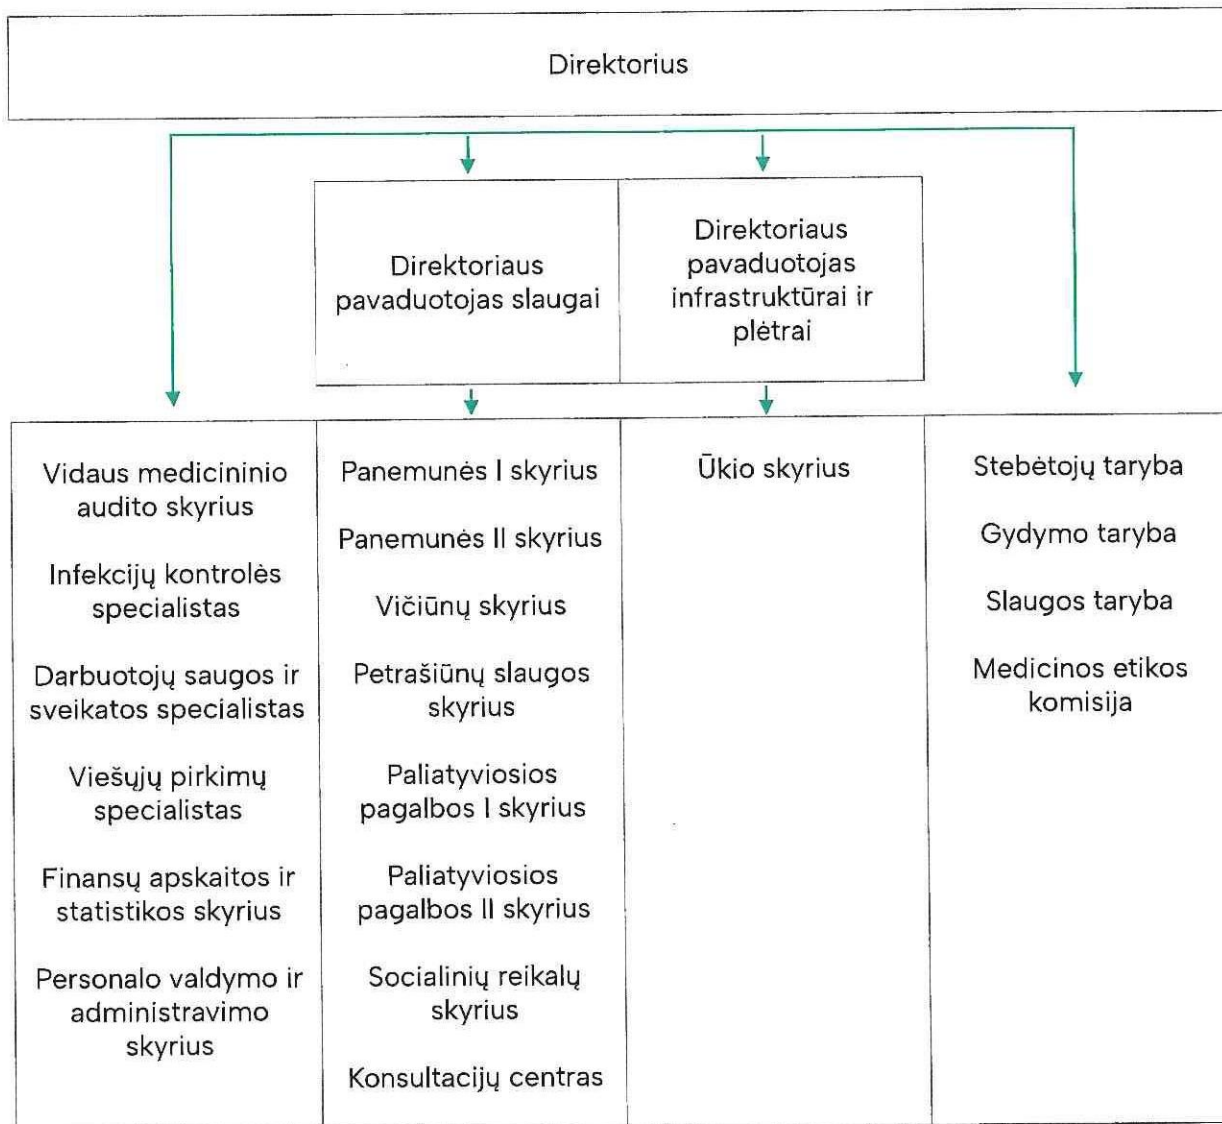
Direktorius

Direktoriaus pavaduotojas slaugai

Direktoriaus pavaduotojas infrastruktūrai ir plėtrai

Vidaus medicininio audito skyrius

Infekcijų kontrolės specialistas

Darbuotojų saugos ir sveikatos specialistas

Viešųjų pirkimų specialistas

Finansų apskaitos ir statistikos skyrius

Personalo valdymo ir administravimo skyrius

Panemunės I skyrius

Panemunės II skyrius

Vičiūnų skyrius

Petrašiūnų slaugos skyrius

Paliatyviosios pagalbos I skyrius

Paliatyviosios pagalbos II skyrius

Socialinių reikalų skyrius

Konsultacijų centras

Ūkio skyrius

Stebėtojų taryba

Gydymo taryba

Slaugos taryba

Medicinos etikos komisija